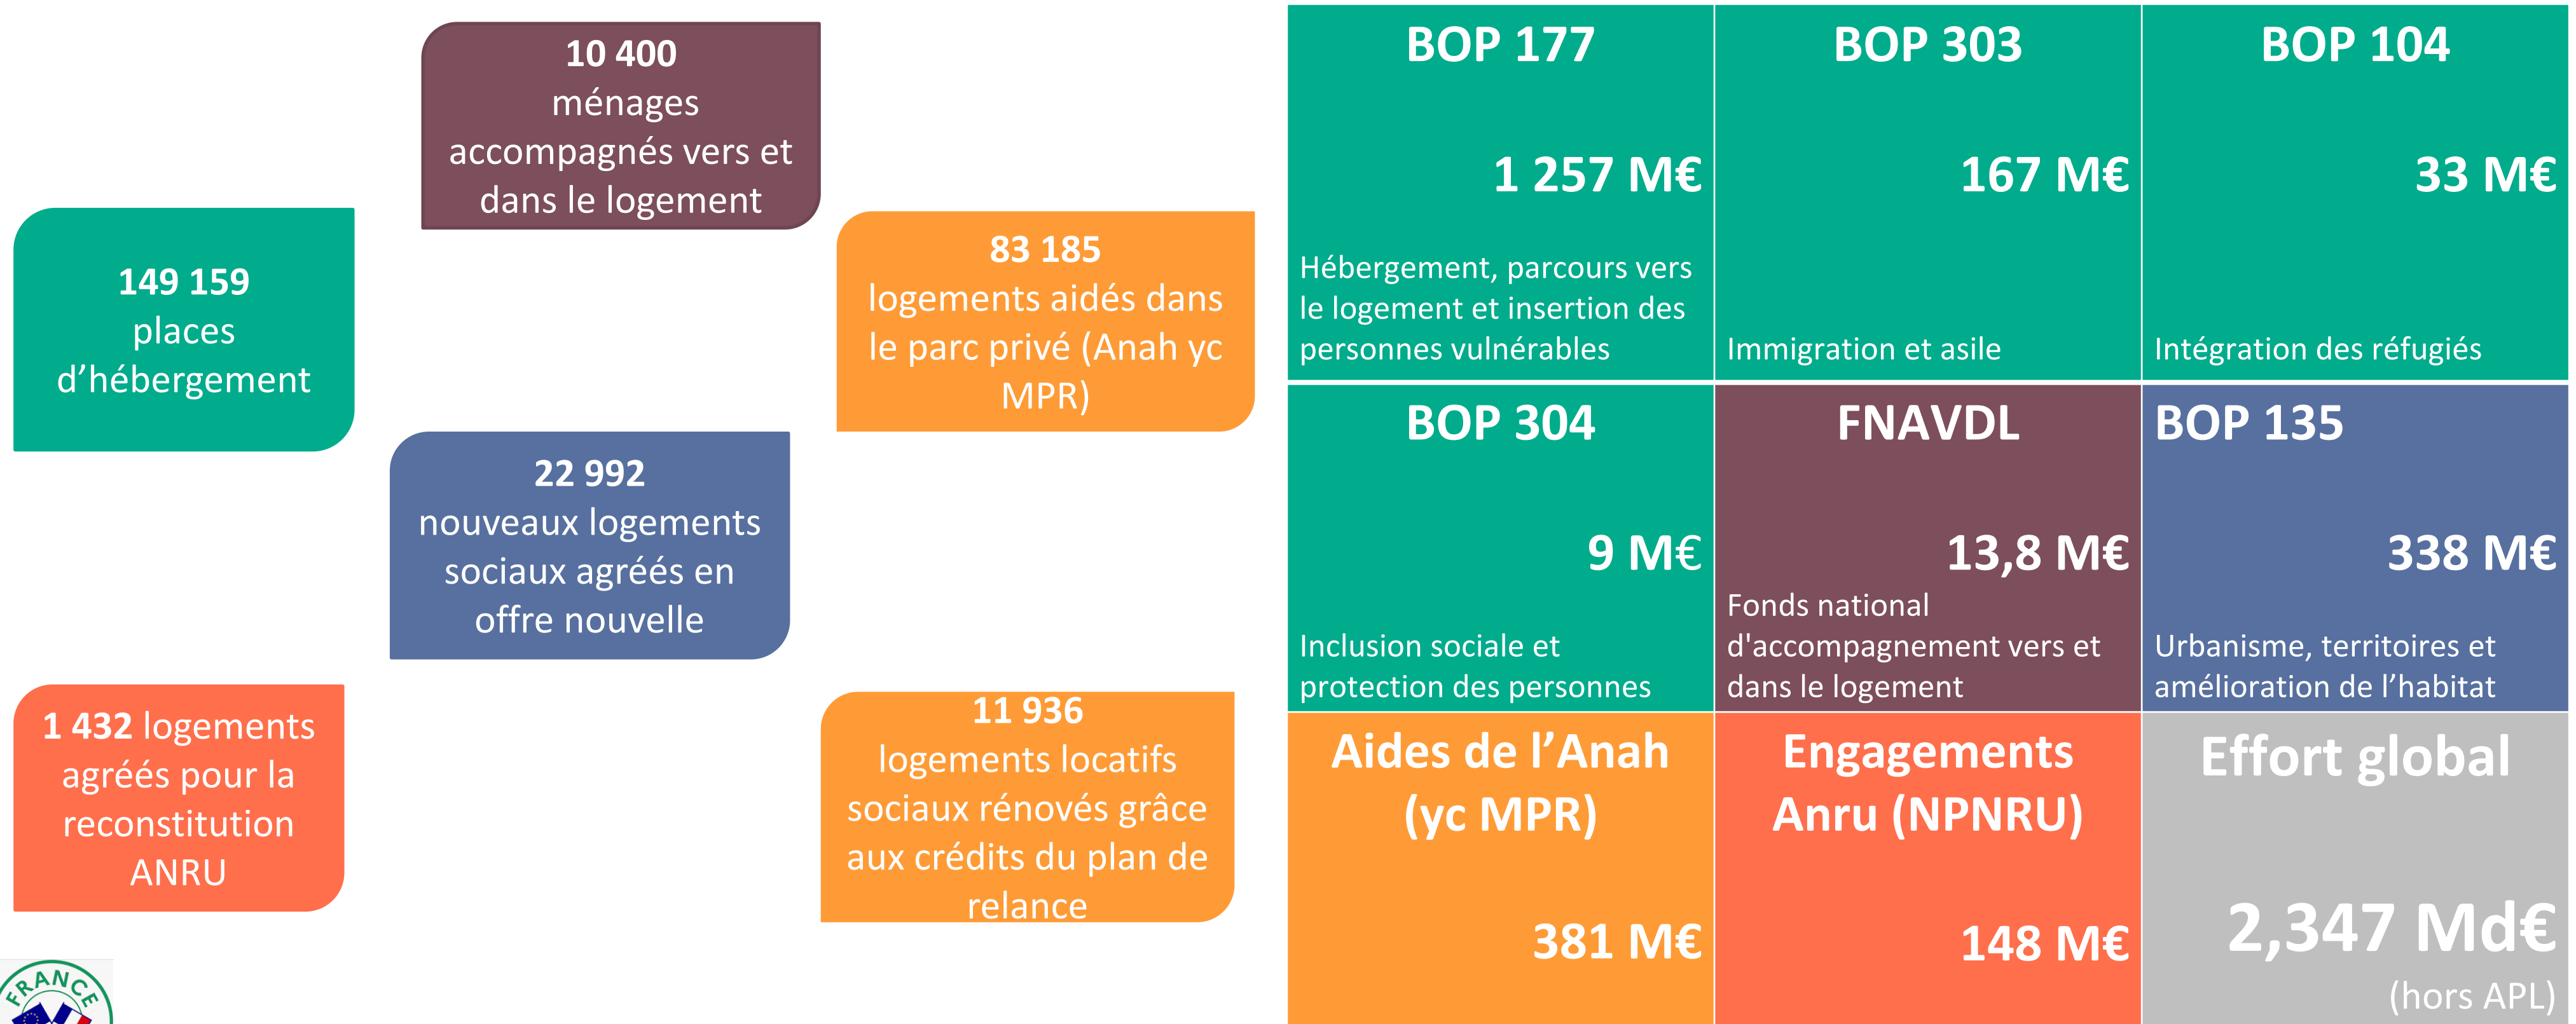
10 400
ménages accompagnés vers et dans le logement

149 159
places d'hébergement

83 185
logements aidés dans le parc privé (Anah yc MPR)

22 992
nouveaux logements sociaux agréés en offre nouvelle

1 432 logements agréés pour la reconstitution ANRU

11 936
logements locatifs sociaux rénovés grâce aux crédits du plan de relance

FRANCE

| BOP 177<br>1 257 M€<br>Hébergement, parcours vers le logement et insertion des personnes vulnérables | BOP 303<br>167 M€<br>Immigration et asile | BOP 104<br>33 M€<br>Intégration des réfugiés |
|---|---|---|
| BOP 304<br>9 M€<br>Inclusion sociale et protection des personnes | FNAVDL<br>13,8 M€<br>Fonds national d'accompagnement vers et dans le logement | BOP 135<br>338 M€<br>Urbanisme, territoires et amélioration de l'habitat |
| Aides de l'Anah (yc MPR)<br>381 M€ | Engagements Anru (NPNRU)<br>148 M€ | Effort global<br>2,347 Md€<br>(hors APL) |